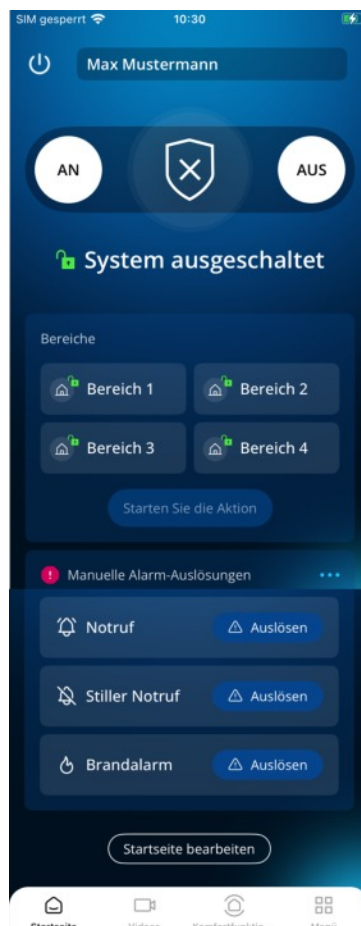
SIM gesperrt 10:30

Max Mustermann

AN

AUS

System ausgeschaltet

Bereiche

Bereich 1

Bereich 2

Bereich 3

Bereich 4

Starten Sie die Aktion

Manuelle Alarm-Auslösungen

Notruf

Auslösen

Stiller Notruf

Auslösen

Brandalarm

Auslösen

Startseite bearbeiten

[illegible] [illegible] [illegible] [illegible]